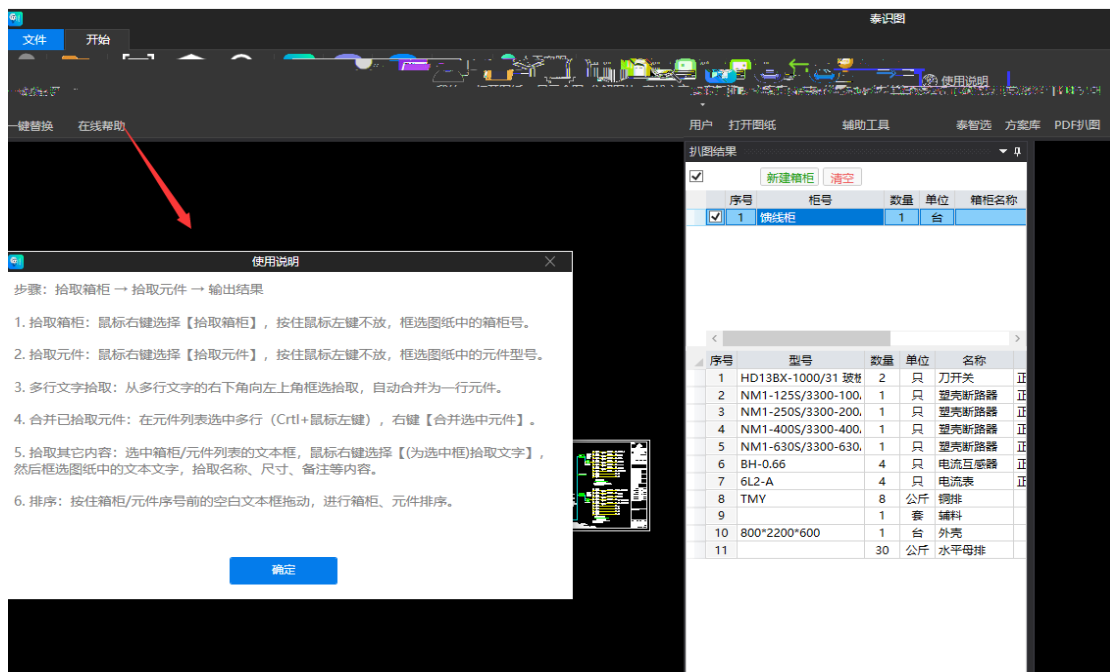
泰识图

文件 开始

使用说明

一键替换 在线帮助

用户 打开图纸 辅助工具 泰智选 方案库 PDF扒图

扒图结果

新建箱柜 清空

| 序号 | 柜号 | 数量 | 单位 | 箱柜名称 |
|---|---|---|---|---|
| 1 | 馈线柜 | 1 | 台 | |

| 序号 | 型号 | 数量 | 单位 | 名称 |
|---|---|---|---|---|
| 1 | HD13BX-1000/31 玻 | 2 | 只 | 刀开关 |
| 2 | NM1-125S/3300-100 | 1 | 只 | 塑壳断路器 |
| 3 | NM1-250S/3300-200 | 1 | 只 | 塑壳断路器 |
| 4 | NM1-400S/3300-400 | 1 | 只 | 塑壳断路器 |
| 5 | NM1-630S/3300-630 | 1 | 只 | 塑壳断路器 |
| 6 | BH-0.66 | 4 | 只 | 电流互感器 |
| 7 | 6L2-A | 4 | 只 | 电流表 |
| 8 | TMY | 8 | 公斤 | 铜排 |
| 9 | | 1 | 套 | 辅料 |
| 10 | 800*2200*600 | 1 | 台 | 外壳 |
| 11 | | 30 | 公斤 | 水平母排 |

使用说明

步骤：拾取箱柜 → 拾取元件 → 输出结果

1. 拾取箱柜：鼠标右键选择【拾取箱柜】，按住鼠标左键不放，框选图纸中的箱柜号。

2. 拾取元件：鼠标右键选择【拾取元件】，按住鼠标左键不放，框选图纸中的元件型号。

3. 多行文字拾取：从多行文字的右下角向左上角框选拾取，自动合并为一行元件。

4. 合并已拾取元件：在元件列表选中多行（Crtl+鼠标左键），右键【合并选中元件】。

5. 拾取其它内容：选中箱柜/元件列表的文本框，鼠标右键选择【(为选中框)拾取文字】，然后框选图纸中的文本文字，拾取名称、尺寸、备注等内容。

6. 排序：按住箱柜/元件序号前的空白文本框拖动，进行箱柜、元件排序。

确定